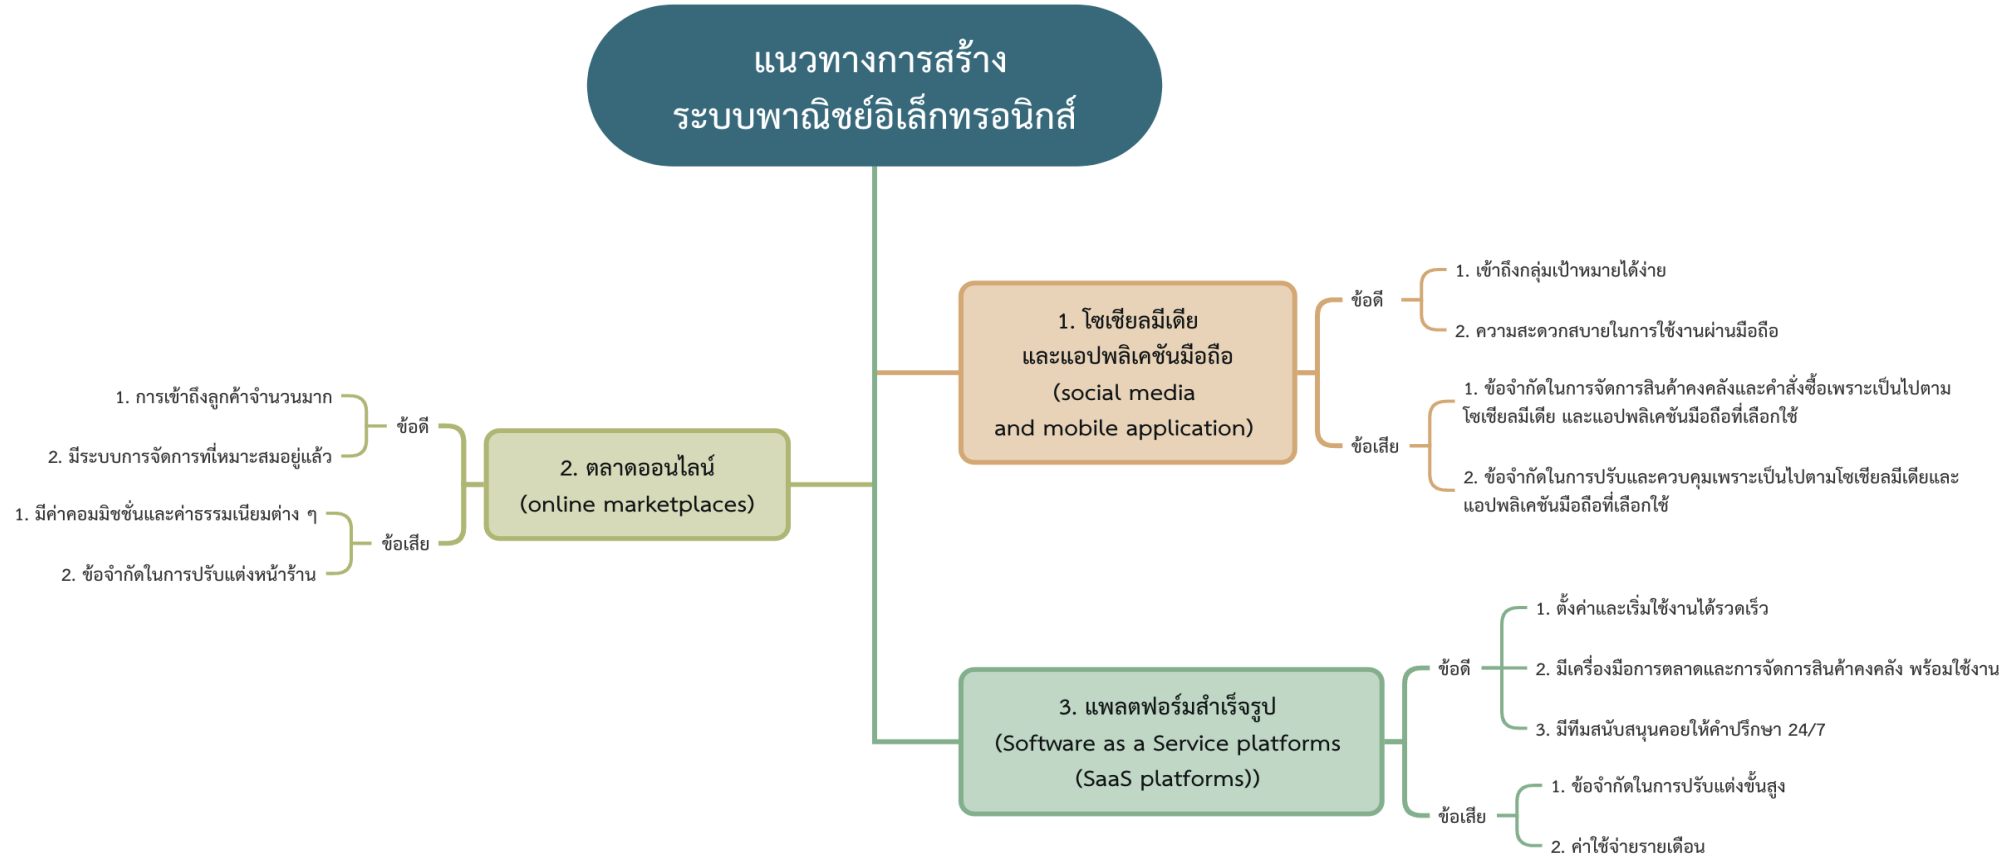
แนวทางการสร้าง
ระบบพาณิชย์อิเล็กทรอนิกส์

1. โซเชียลมีเดีย
และแอปพลิเคชันมือถือ
(social media
and mobile application)

ข้อดี
1. เข้าถึงกลุ่มเป้าหมายได้ง่าย
2. ความสะดวกสบายในการใช้งานผ่านมือถือ

ข้อเสีย
1. ข้อจำกัดในการจัดการสินค้าคงคลังและคำสั่งซื้อเพราะเป็นไปตามโซเชียลมีเดีย และแอปพลิเคชันมือถือที่เลือกใช้
2. ข้อจำกัดในการปรับและควบคุมเพราะเป็นไปตามโซเชียลมีเดียและแอปพลิเคชันมือถือที่เลือกใช้

2. ตลาดออนไลน์
(online marketplaces)

ข้อดี
1. การเข้าถึงลูกค้าจำนวนมาก
2. มีระบบการจัดการที่เหมาะสมอยู่แล้ว

ข้อเสีย
1. มีค่าคอมมิชชั่นและค่าธรรมเนียมต่าง ๆ
2. ข้อจำกัดในการปรับแต่งหน้าร้าน

3. แพลตฟอร์มสำเร็จรูป
(Software as a Service platforms
(SaaS platforms))

ข้อดี
1. ตั้งค่าและเริ่มใช้งานได้รวดเร็ว
2. มีเครื่องมือการตลาดและการจัดการสินค้าคงคลัง พร้อมใช้งาน
3. มีทีมสนับสนุนคอยให้คำปรึกษา 24/7

ข้อเสีย
1. ข้อจำกัดในการปรับแต่งขั้นสูง
2. ค่าใช้จ่ายรายเดือน